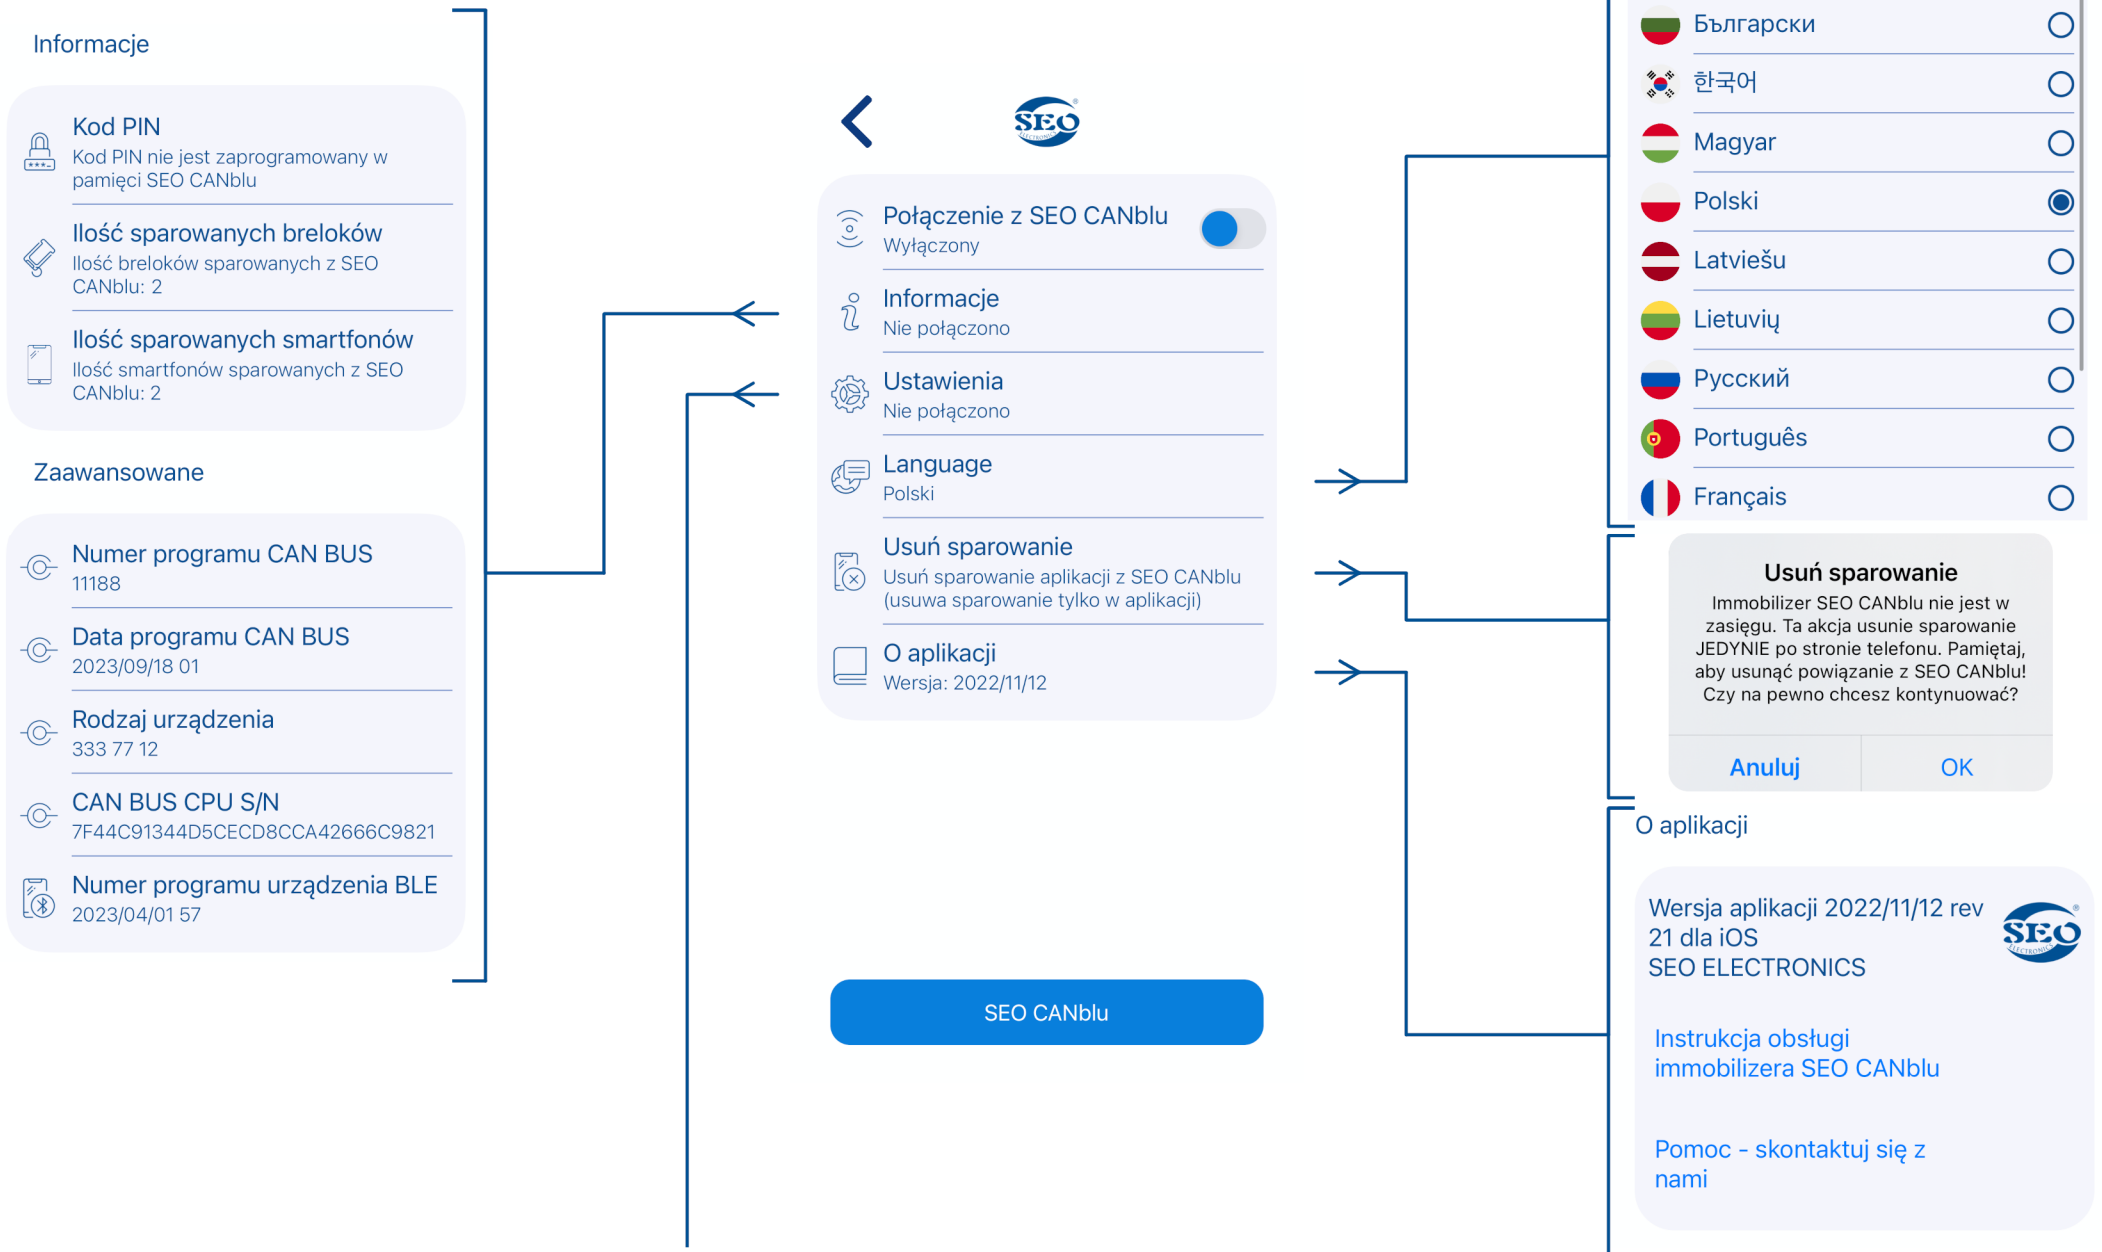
Informacje

Kod PIN
Kod PIN nie jest zaprogramowany w pamięci SEO CANblu

Ilość sparowanych breloków
Ilość breloków sparowanych z SEO CANblu: 2

Ilość sparowanych smartfonów
Ilość smartfonów sparowanych z SEO CANblu: 2

Zaawansowane

Numer programu CAN BUS
11188

Data programu CAN BUS
2023/09/18 01

Rodzaj urządzenia
333 77 12

CAN BUS CPU S/N
7F44C91344D5CECD8CCA42666C9821

Numer programu urządzenia BLE
2023/04/01 57

SEO

Połączenie z SEO CANblu
Wyłączony

Informacje
Nie połączono

Ustawienia
Nie połączono

Language
Polski

Usuń sparowanie
Usuń sparowanie aplikacji z SEO CANblu (usuwa sparowanie tylko w aplikacji)

O aplikacji
Wersja: 2022/11/12

SEO CANblu

Български
한국어
Magyar
Polski
Latviešu
Lietuvių
Русский
Português
Français

Usuń sparowanie
Immobilizer SEO CANblu nie jest w zasięgu. Ta akcja usunie sparowanie JEDYNIE po stronie telefonu. Pamiętaj, aby usunąć powiązanie z SEO CANblu! Czy na pewno chcesz kontynuować?
Anuluj
OK

O aplikacji

Wersja aplikacji 2022/11/12 rev 21 dla iOS
SEO ELECTRONICS

SEO

Instrukcja obsługi immobilizera SEO CANblu

Pomoc - skontaktuj się z nami